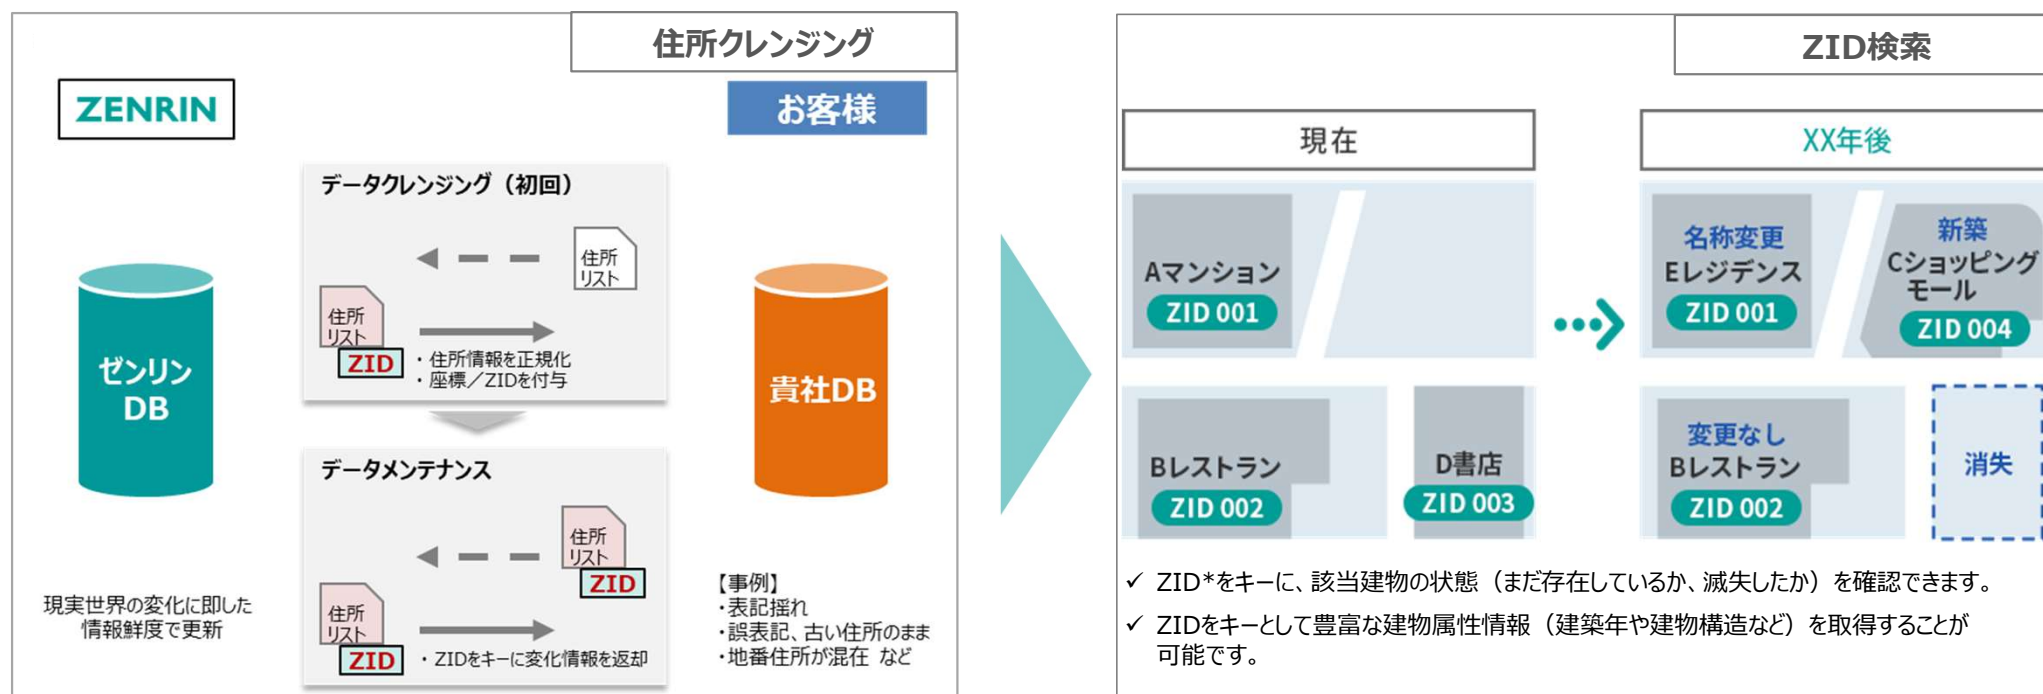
住所クレンジング

ZENRIN

お客様

データクレンジング（初回）

住所リスト

住所リスト

ZID

・住所情報を正規化
・座標／ZIDを付与

ゼンリンDB

貴社DB

データメンテナンス

住所リスト
ZID

住所リスト
ZID

・ZIDをキーに変化情報を返却

現実世界の変化に即した情報鮮度で更新

【事例】
・表記揺れ
・誤表記、古い住所のまま
・地番住所が混在 など

ZID検索

現在

XX年後

Aマンション
ZID 001

名称変更
Eレジデンス
ZID 001

新築
Cショッピングモール
ZID 004

Bレストラン
ZID 002

D書店
ZID 003

変更なし
Bレストラン
ZID 002

消失

✓ ZID*をキーに、該当建物の状態（まだ存在しているか、滅失したか）を確認できます。

✓ ZIDをキーとして豊富な建物属性情報（建築年や建物構造など）を取得することが可能です。